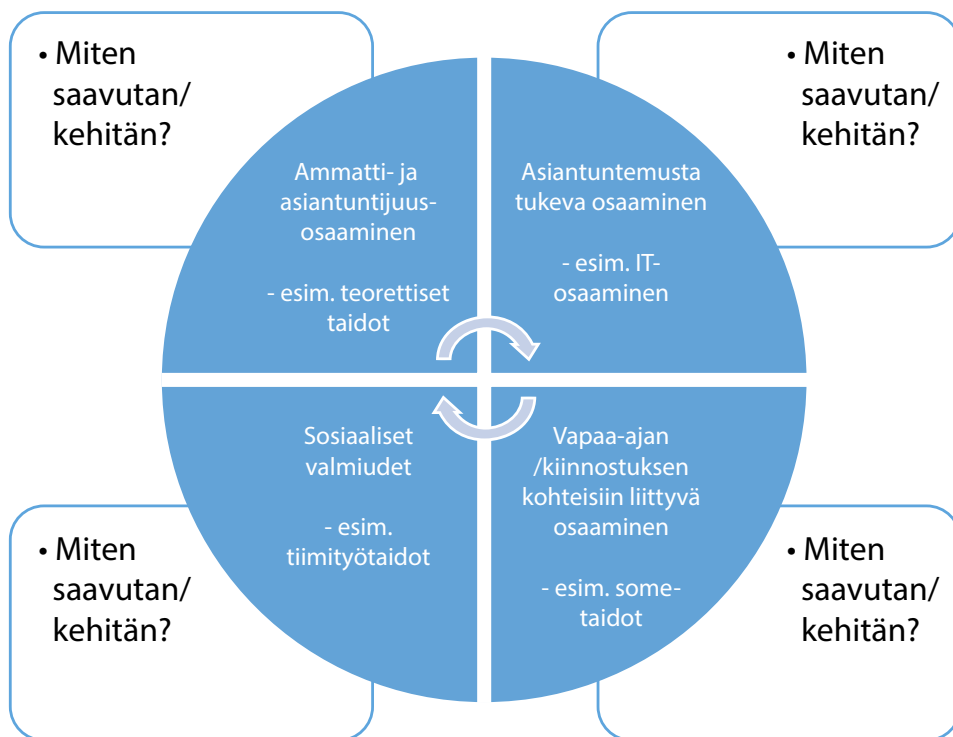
• Miten saavutan/ kehitän?

• Miten saavutan/ kehitän?

Ammatti- ja asiantuntijuusosaaminen

- esim. teorettiset taidot

Asiantuntemusta tukeva osaaminen

- esim. IT-osaaminen

Sosiaaliset valmiudet

- esim. tiimityötaidot

Vapaa-ajan /kiinnostuksen kohteisiin liittyvä osaaminen

- esim. some-taidot

• Miten saavutan/ kehitän?

• Miten saavutan/ kehitän?